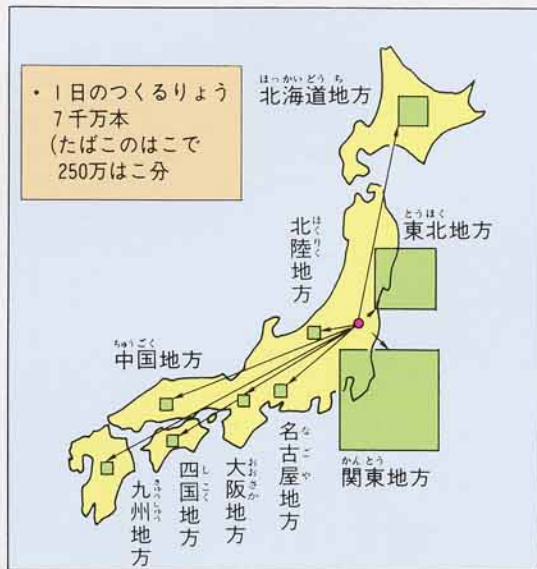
・1日のつくるりょう
7千万本
(たばこのはこで
250万はこ分

ほっかいどうち
北海道地方

とうほく
東北地方

ほくりく
北陸地方

ちゅうごく
中国地方

なごや
名古屋地方

かんとう
関東地方

おおさか
大阪地方

しこく
四国地方

きゅうしゅう
九州地方